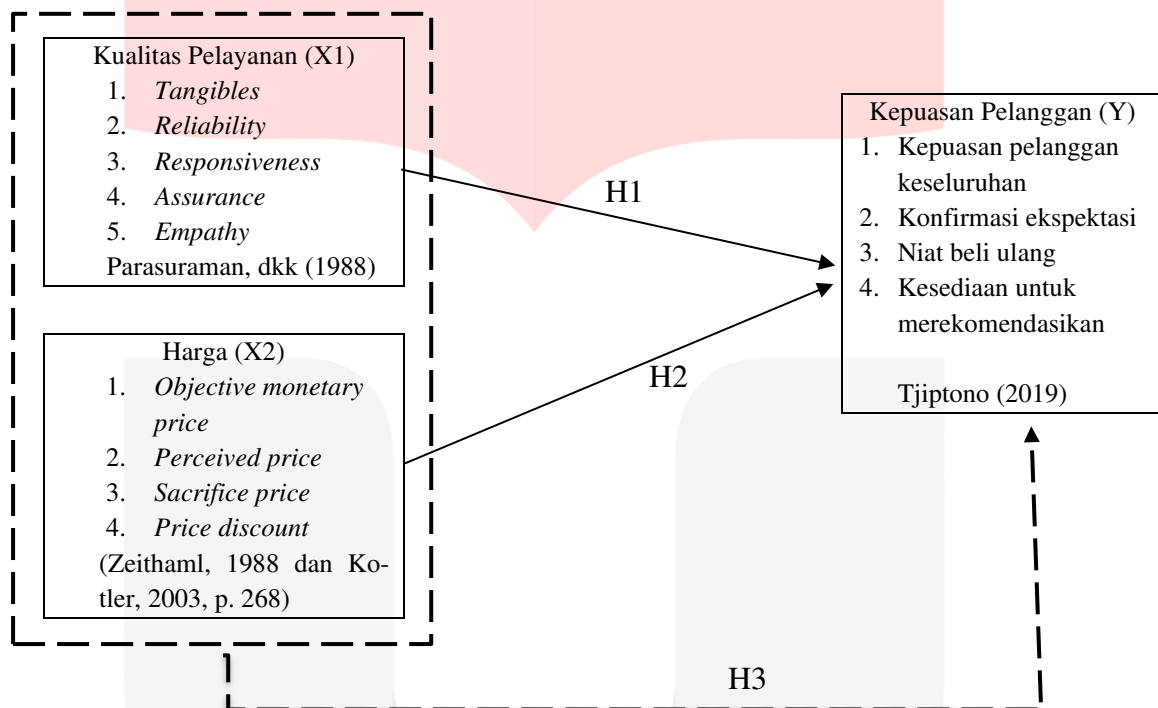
Kualitas Pelayanan (X1)
1. *Tangibles*
2. *Reliability*
3. *Responsiveness*
4. *Assurance*
5. *Empathy*
Parasuraman, dkk (1988)

Harga (X2)
1. *Objective monetary price*
2. *Perceived price*
3. *Sacrifice price*
4. *Price discount*
(Zeithaml, 1988 dan Kotler, 2003, p. 268)

H1

H2

Kepuasan Pelanggan (Y)
1. Kepuasan pelanggan keseluruhan
2. Konfirmasi ekspektasi
3. Niat beli ulang
4. Kesediaan untuk merekomendasikan

Tjiptono (2019)

H3